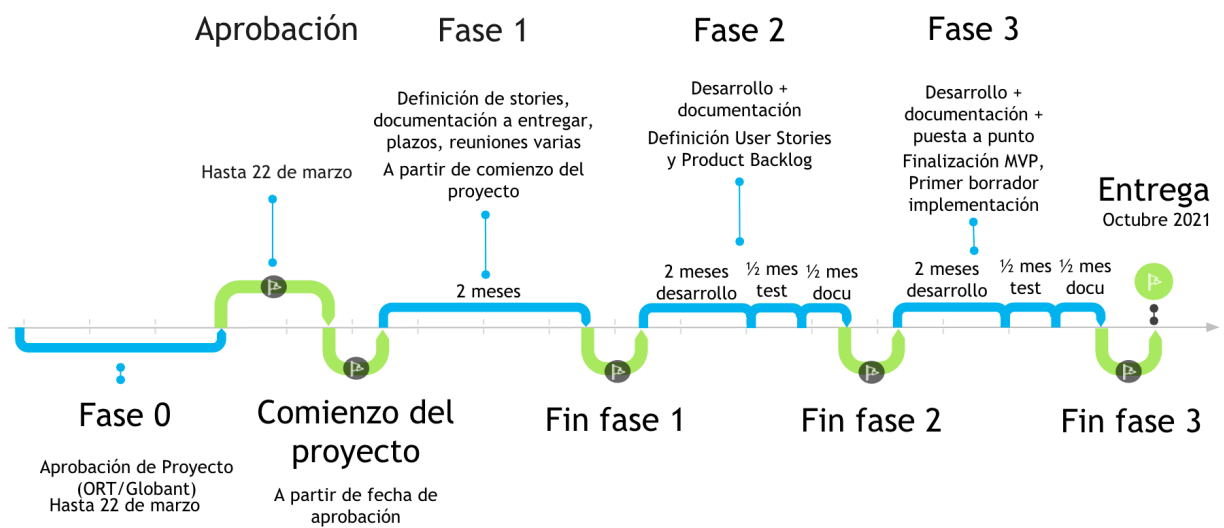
Aprobación

Hasta 22 de marzo

Fase 1

Definición de stories, documentación a entregar, plazos, reuniones varias

A partir de comienzo del proyecto

2 meses

Fase 2

Desarrollo + documentación

Definición User Stories y Product Backlog

2 meses desarrollo

½ mes test

½ mes docu

Fase 3

Desarrollo + documentación + puesta a punto

Finalización MVP, Primer borrador implementación

2 meses desarrollo

½ mes test

½ mes docu

Entrega

Octubre 2021

Fase 0

Aprobación de Proyecto (ORT/Globant)
Hasta 22 de marzo

Comienzo del proyecto

A partir de fecha de aprobación

Fin fase 1

Fin fase 2

Fin fase 3